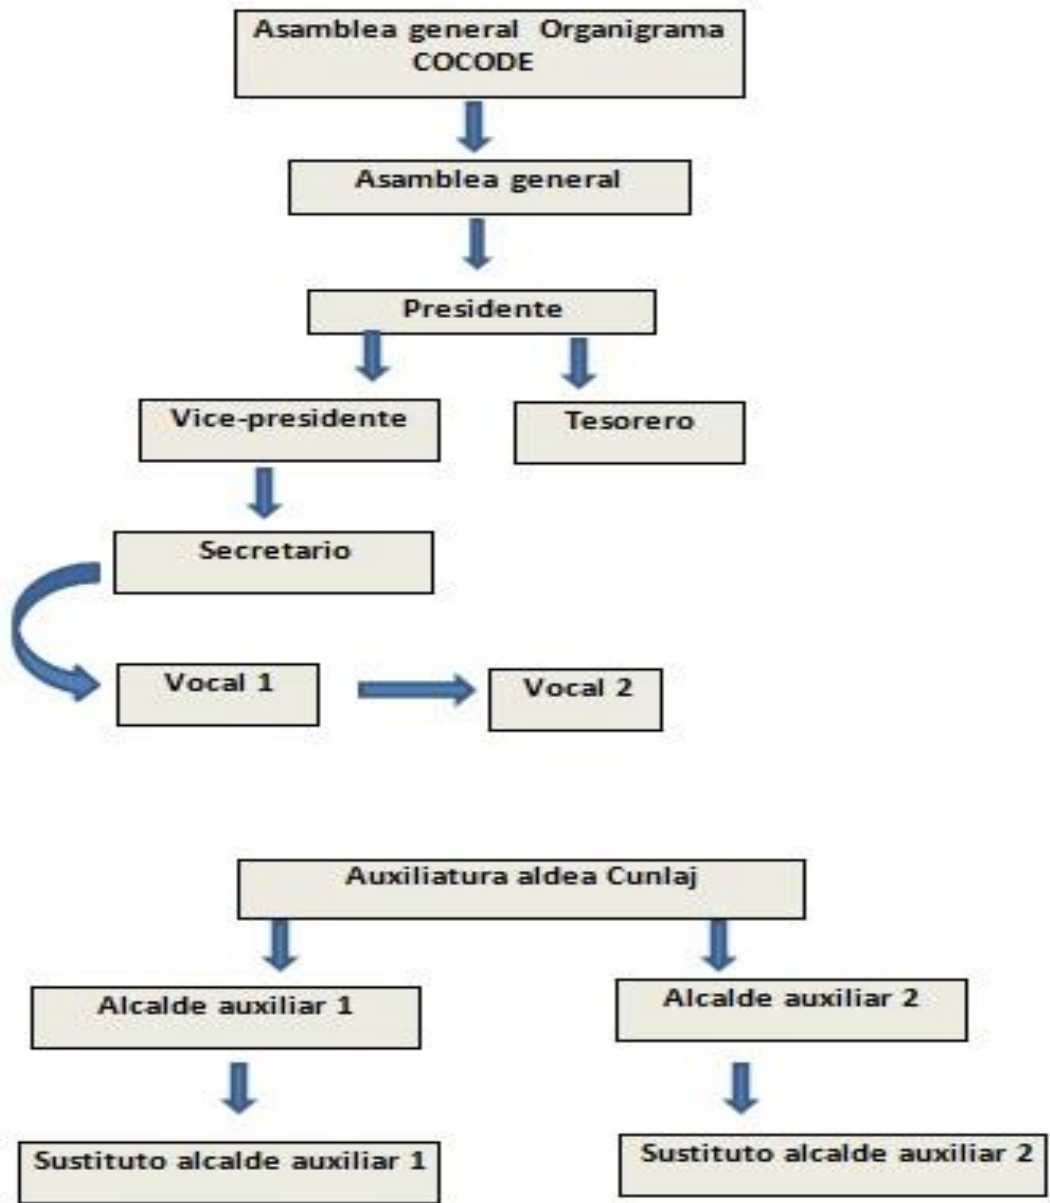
Asamblea general Organigrama COCODE

Asamblea general

Presidente

Vice-presidente

Tesorero

Secretario

Vocal 1

Vocal 2

Auxiliatura aldea Cunlaj

Alcalde auxiliar 1

Alcalde auxiliar 2

Sustituto alcalde auxiliar 1

Sustituto alcalde auxiliar 2